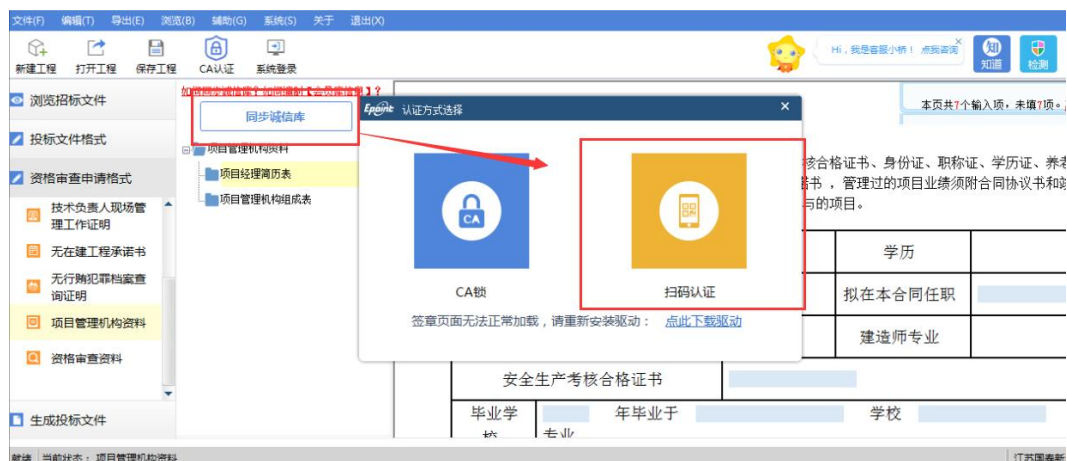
文件(F) 编辑(T) 导出(E) 浏览(B) 辅助(G) 系统(S) 关于 退出(X)

新建工程 打开工程 保存工程 CA认证 系统登录

Hi，我是客服小桥！点我咨询 ×

知道 检测

浏览招标文件

投标文件格式

资格审查申请格式

技术负责人现场管理工作证明

无在建工程承诺书

无行贿犯罪档案查询证明

项目管理机构资料

资格审查资料

生成投标文件

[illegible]？

同步诚信库

项目管理机构资料

项目经理简历表

项目管理机构组成表

Epoint 认证方式选择 ×

CA锁

扫码认证

签章页面无法正常加载，请重新安装驱动： 点此下载驱动

本页共7个输入项，未填7项。

核合格证书、身份证、职称证、学历证、养老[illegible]

诺书，管理过的项目业绩须附合同协议书和竣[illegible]

与的项目。

学历

拟在本合同任职

建造师专业

安全生产考核合格证书

毕业学校 年毕业于 学校

专业

就绪 当前状态：项目管理机构资料

江苏国泰新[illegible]